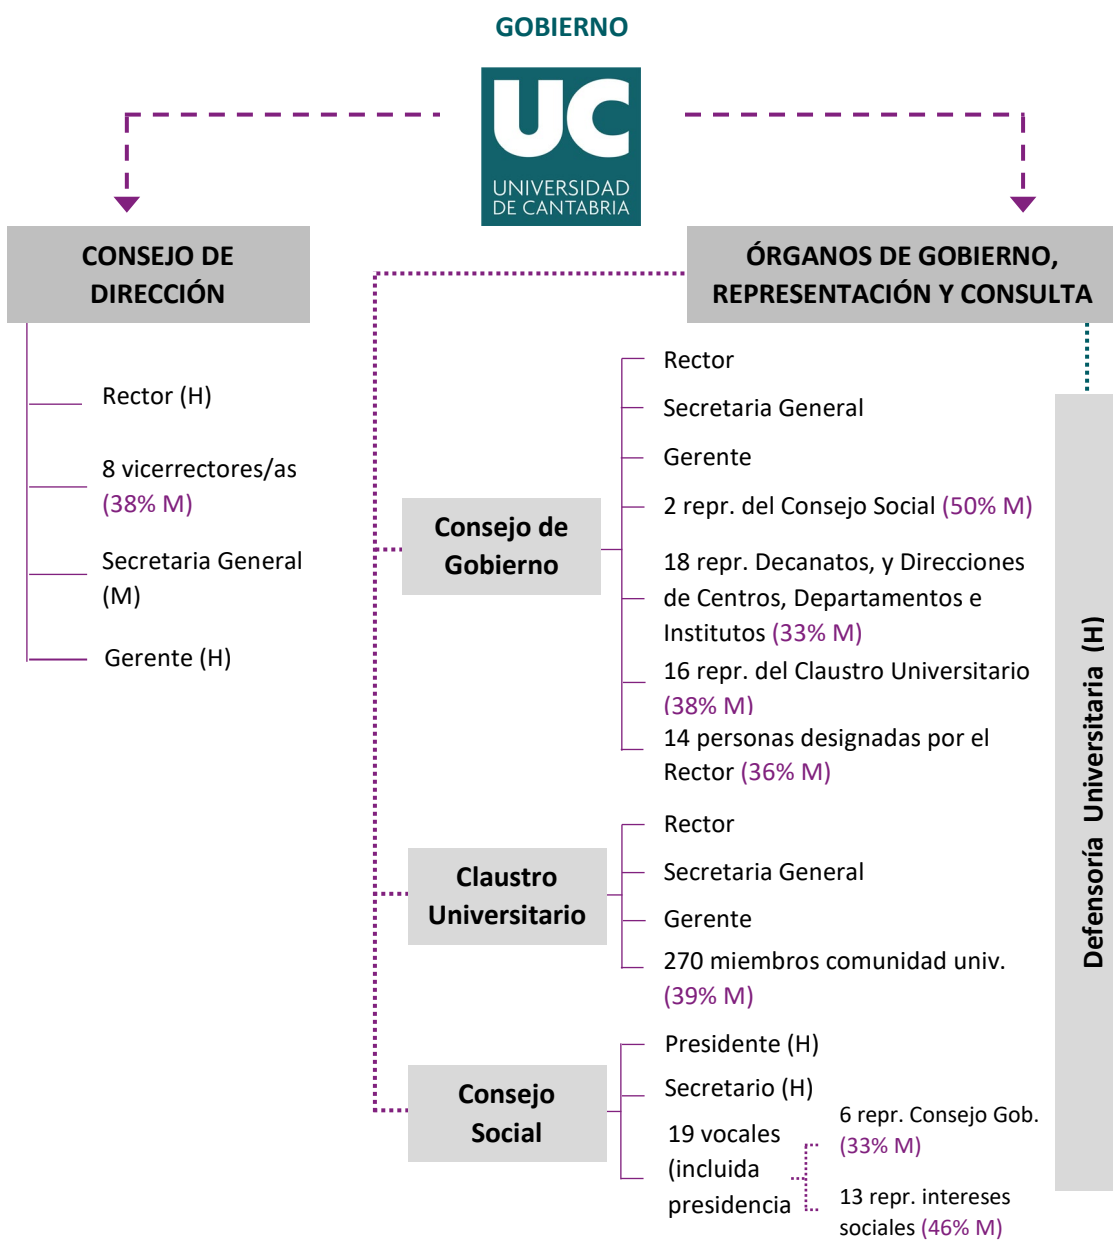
GOBIERNO

UC
UNIVERSIDAD
DE CANTABRIA

CONSEJO DE DIRECCIÓN

Rector (H)

8 vicerrectores/as (38% M)

Secretaria General (M)

Gerente (H)

ÓRGANOS DE GOBIERNO, REPRESENTACIÓN Y CONSULTA

Consejo de Gobierno

Rector

Secretaria General

Gerente

2 repr. del Consejo Social (50% M)

18 repr. Decanatos, y Direcciones de Centros, Departamentos e Institutos (33% M)

16 repr. del Claustro Universitario (38% M)

14 personas designadas por el Rector (36% M)

Claustro Universitario

Rector

Secretaria General

Gerente

270 miembros comunidad univ. (39% M)

Consejo Social

Presidente (H)

Secretario (H)

19 vocales (incluida presidencia

6 repr. Consejo Gob. (33% M)

13 repr. intereses sociales (46% M)

Defensoría Universitaria (H)